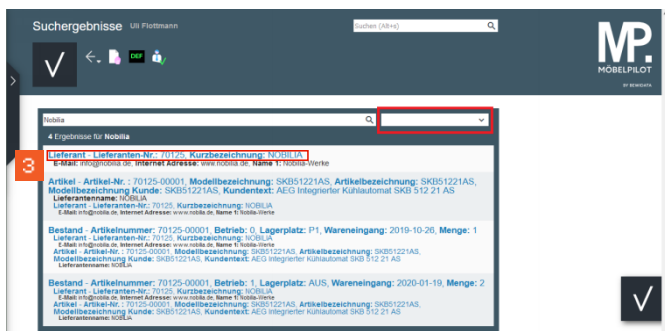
Suchergebnisse Uli Flottmann

Suchen (Alt+s)

√

DEF

MP.
MÖBELPILOT
BY BEWIDATA

Nobilia

4 Ergebnisse für Nobilia

3

Lieferant - Lieferanten-Nr.: 70125, Kurzbezeichnung: NOBILIA
E-Mail: info@nobilia.de, Internet Adresse: www.nobilia.de, Name 1: Nobilia-Werke

Artikel - Artikel-Nr.: 70125-00001, Modellbezeichnung: SKB51221AS, Artikelbezeichnung: SKB51221AS, Modellbezeichnung Kunde: SKB51221AS, Kundentext: AEG Integrierter Kühlautomat SKB 512 21 AS
Lieferantenname: NOBILIA
Lieferant - Lieferanten-Nr.: 70125, Kurzbezeichnung: NOBILIA
E-Mail: info@nobilia.de, Internet Adresse: www.nobilia.de, Name 1: Nobilia-Werke

Bestand - Artikelnummer: 70125-00001, Betrieb: 0, Lagerplatz: P1, Wareneingang: 2019-10-26, Menge: 1
Lieferant - Lieferanten-Nr.: 70125, Kurzbezeichnung: NOBILIA
E-Mail: info@nobilia.de, Internet Adresse: www.nobilia.de, Name 1: Nobilia-Werke
Artikel - Artikel-Nr.: 70125-00001, Modellbezeichnung: SKB51221AS, Artikelbezeichnung: SKB51221AS, Modellbezeichnung Kunde: SKB51221AS, Kundentext: AEG Integrierter Kühlautomat SKB 512 21 AS
Lieferantenname: NOBILIA

Bestand - Artikelnummer: 70125-00001, Betrieb: 1, Lagerplatz: AUS, Wareneingang: 2020-01-19, Menge: 2
Lieferant - Lieferanten-Nr.: 70125, Kurzbezeichnung: NOBILIA
E-Mail: info@nobilia.de, Internet Adresse: www.nobilia.de, Name 1: Nobilia-Werke
Artikel - Artikel-Nr.: 70125-00001, Modellbezeichnung: SKB51221AS, Artikelbezeichnung: SKB51221AS, Modellbezeichnung Kunde: SKB51221AS, Kundentext: AEG Integrierter Kühlautomat SKB 512 21 AS
Lieferantenname: NOBILIA

√